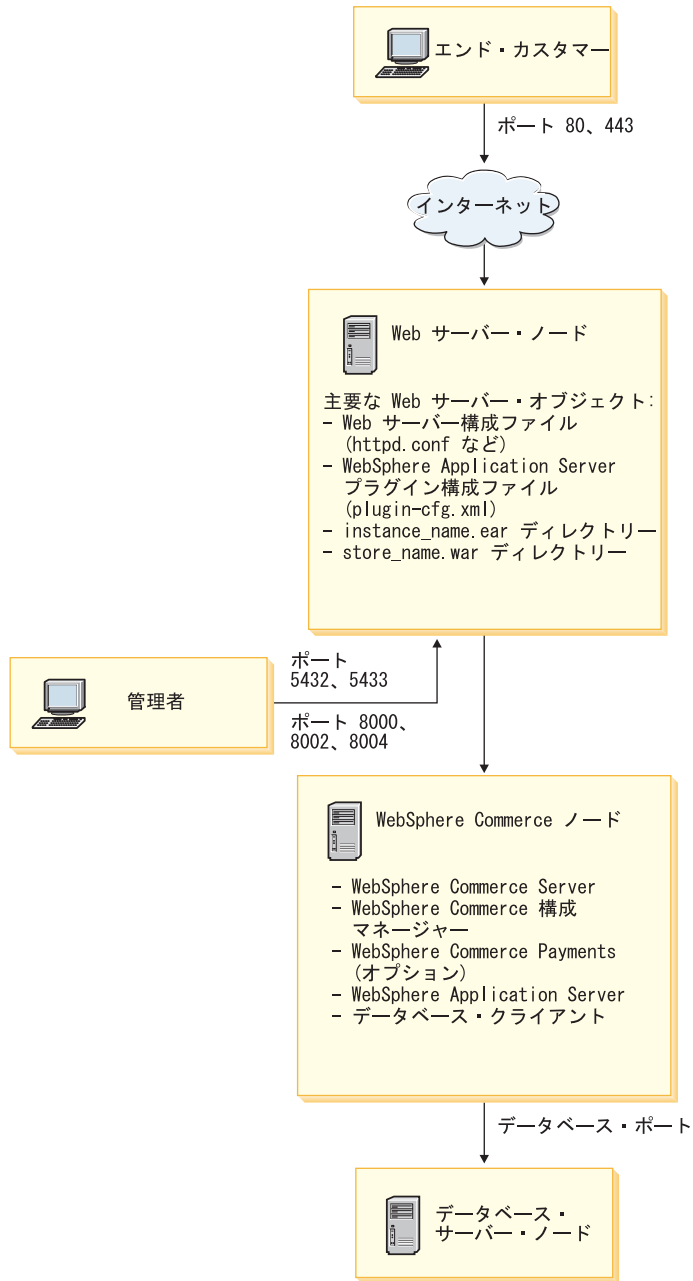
エンド・カスタマー

ポート 80、443

インターネット

Web サーバー・ノード

主要な Web サーバー・オブジェクト:
- Web サーバー構成ファイル (httpd.conf など)
- WebSphere Application Server プラグイン構成ファイル (plugin-cfg.xml)
- instance_name.ear ディレクトリー
- store_name.war ディレクトリー

管理者

ポート 5432、5433

ポート 8000、8002、8004

WebSphere Commerce ノード

- WebSphere Commerce Server
- WebSphere Commerce 構成マネージャー
- WebSphere Commerce Payments (オプション)
- WebSphere Application Server
- データベース・クライアント

データベース・ポート

データベース・サーバー・ノード